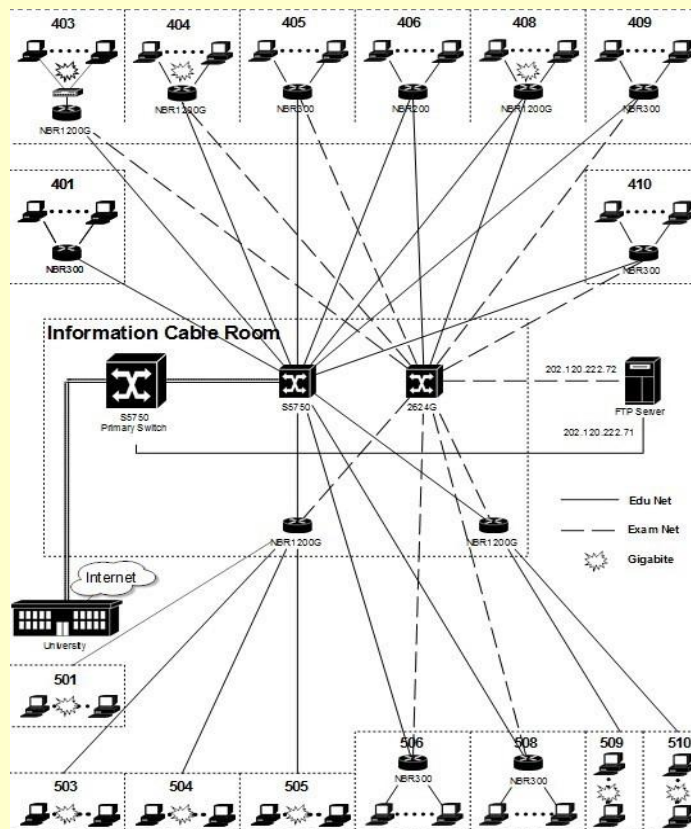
403
404
405
406
408
409
NBR1200G
NBR1200G
NBR300
NBR200
NBR1200G
NBR300
401
410
NBR300
NBR300
Information Cable Room
S5750
Primary Switch
S5750
2624G
202.120.222.72
FTP Server
202.120.222.71
Edu Net
Exam Net
Gigabite
NBR1200G
NBR1200G
Internet
University
501
503
504
505
506
NBR300
508
NBR300
509
510